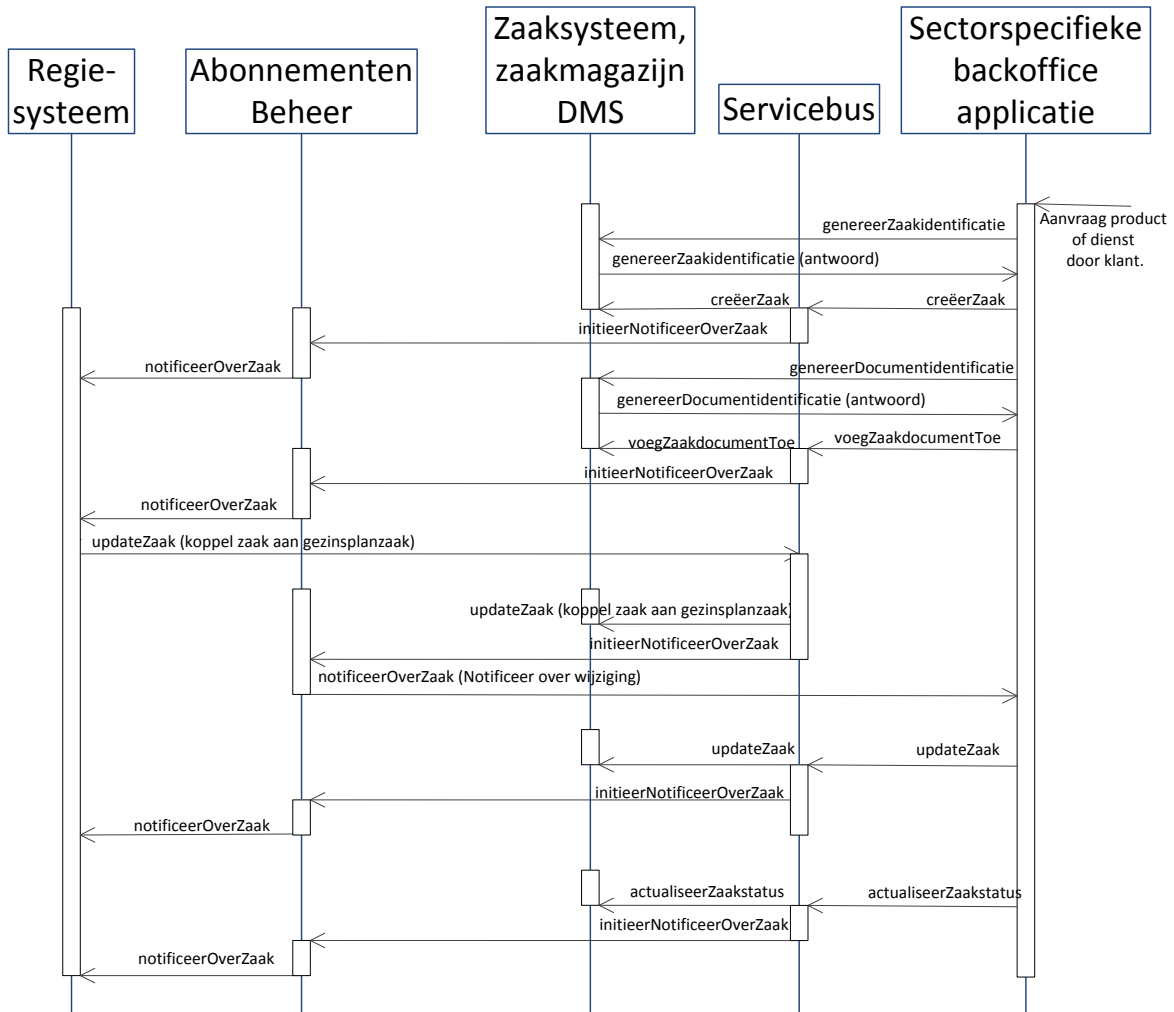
Regie-systeem

Abonnementen Beheer

Zaaksysteem, zaakmagazijn DMS

Servicebus

Sectorspecifieke backoffice applicatie

Aanvraag product of dienst door klant.

genereerZaakidentificatie

genereerZaakidentificatie (antwoord)

creëerZaak

creëerZaak

initieerNotificeerOverZaak

notificeerOverZaak

genereerDocumentidentificatie

genereerDocumentidentificatie (antwoord)

voegZaakdocumentToe

voegZaakdocumentToe

initieerNotificeerOverZaak

notificeerOverZaak

updateZaak (koppel zaak aan gezinsplanzaak)

updateZaak (koppel zaak aan gezinsplanzaak)

initieerNotificeerOverZaak

notificeerOverZaak (Notificeer over wijziging)

updateZaak

updateZaak

initieerNotificeerOverZaak

notificeerOverZaak

actualiseerZaakstatus

actualiseerZaakstatus

initieerNotificeerOverZaak

notificeerOverZaak